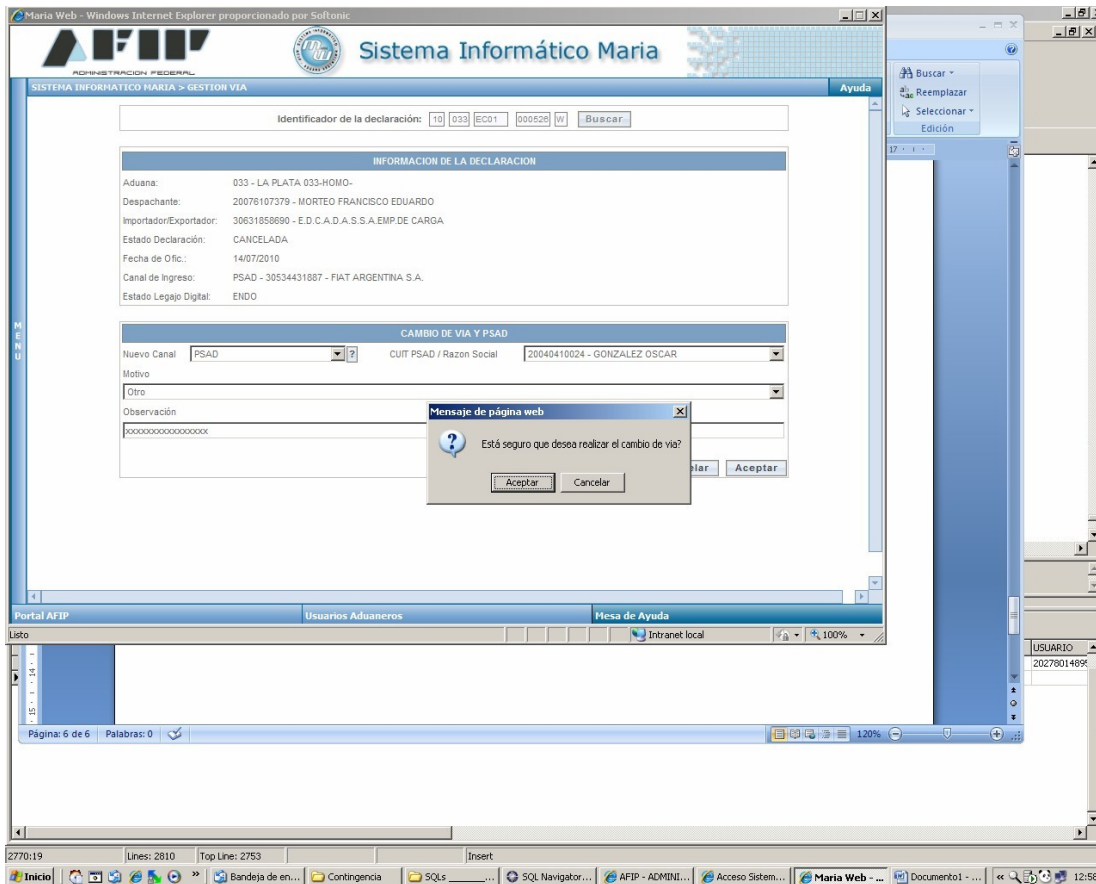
Maria Web - Windows Internet Explorer proporcionado por Softonic

AFIP
ADMINISTRACION FEDERAL

Sistema Informático Maria

SISTEMA INFORMATICO MARIA > GESTION VIA

Ayuda

Identificador de la declaración: 10 033 EC01 000526 W Buscar

INFORMACION DE LA DECLARACION

Aduana: 033 - LA PLATA 033-HOMO-
Despachante: 20076107379 - MORTEO FRANCISCO EDUARDO
Importador/Exportador: 30631858690 - E.D.C.A.D.A.S.S.A.EMP.DE CARGA
Estado Declaración: CANCELADA
Fecha de Ofic.: 14/07/2010
Canal de Ingreso: PSAD - 30534431887 - FIAT ARGENTINA S.A.
Estado Legajo Digital: ENDO

CAMBIO DE VIA Y PSAD

Nuevo Canal PSAD ?
CUIT PSAD / Razon Social 20040410024 - GONZALEZ OSCAR
Motivo
Otro
Observación
xxxxxxxxxxxxxxxxx

elar Aceptar

Mensaje de página web
Está seguro que desea realizar el cambio de via?
Aceptar Cancelar

MENU

Portal AFIP Usuarios Aduaneros Mesa de Ayuda

Listo Intranet local 100%

Buscar
Reemplazar
Seleccionar
Edición

USUARIO
20278014899

Página: 6 de 6 Palabras: 0 120%

2770:19 Lines: 2810 Top Line: 2753 Insert

Inicio Bandeja de en... Contingencia SQLs SQL Navigator... AFIP - ADMINI... Acceso Sistem... Maria Web - ... Documento1 - ... 12:58